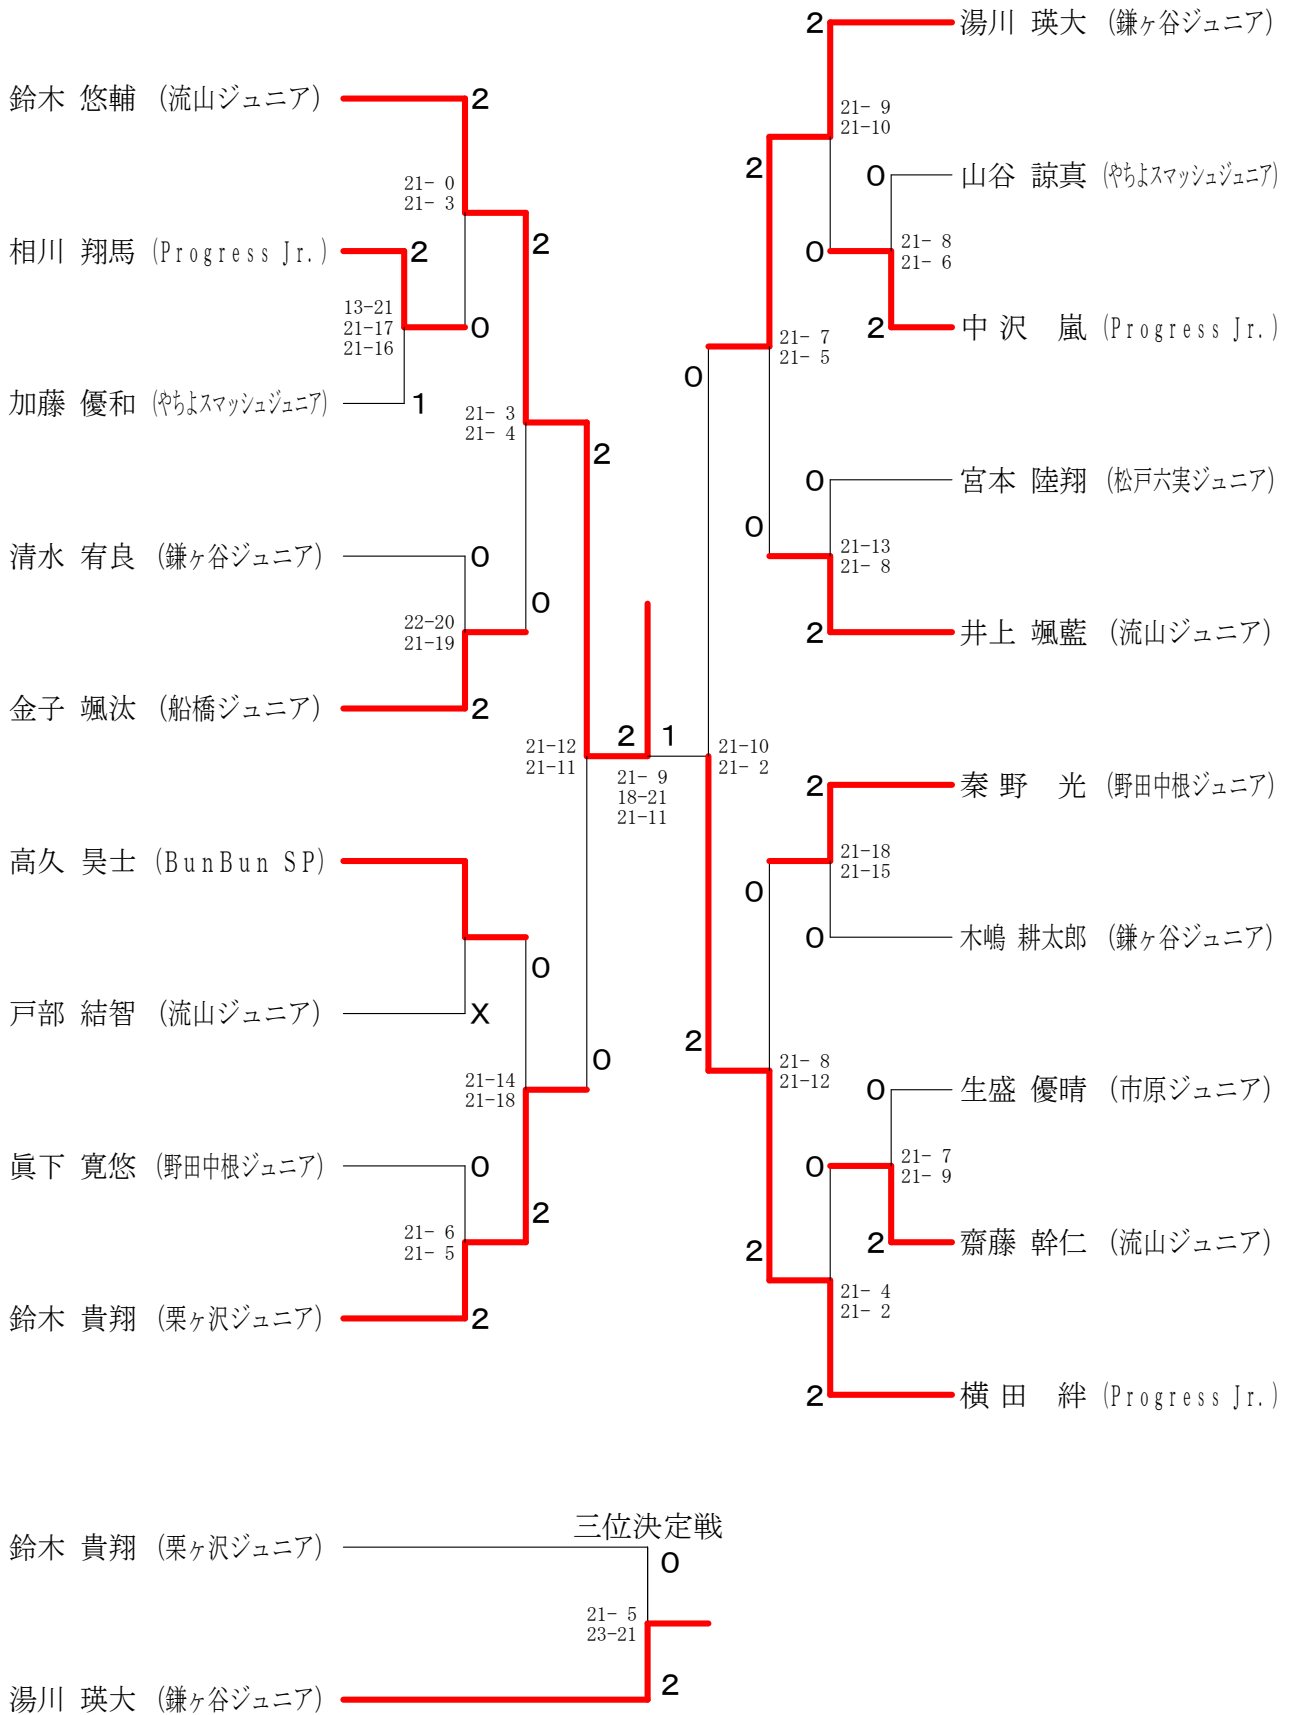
鈴木 悠輔 (流山ジュニア)
相川 翔馬 (Progress Jr.)
加藤 優和 (やちよスマッシュジュニア)
清水 宥良 (鎌ヶ谷ジュニア)
金子 颯汰 (船橋ジュニア)
高久 昊士 (BunBun SP)
戸部 結智 (流山ジュニア)
眞下 寛悠 (野田中根ジュニア)
鈴木 貴翔 (栗ヶ沢ジュニア)

2
21- 0
21- 3
2
13-21
21-17
21-16
0
1
21- 3
21- 4
2
0
22-20
21-19
0
2
21-12
21-11
2
1
21- 9
18-21
21-11
0
X
0
21-14
21-18
0
0
21- 6
21- 5
2
2

湯川 瑛大 (鎌ヶ谷ジュニア)
山谷 諒真 (やちよスマッシュジュニア)
中沢 嵐 (Progress Jr.)
宮本 陸翔 (松戸六実ジュニア)
井上 颯藍 (流山ジュニア)
秦野 光 (野田中根ジュニア)
木嶋 耕太郎 (鎌ヶ谷ジュニア)
生盛 優晴 (市原ジュニア)
齋藤 幹仁 (流山ジュニア)
横田 絆 (Progress Jr.)

2
21- 9
21-10
2
0
0
21- 8
21- 6
2
21- 7
21- 5
0
0
0
21-13
21- 8
2
21-10
21- 2
2
21-18
21-15
0
0
2
21- 8
21-12
0
0
21- 7
21- 9
2
2
21- 4
21- 2
2

三位決定戦
鈴木 貴翔 (栗ヶ沢ジュニア)
湯川 瑛大 (鎌ヶ谷ジュニア)
0
21- 5
23-21
2